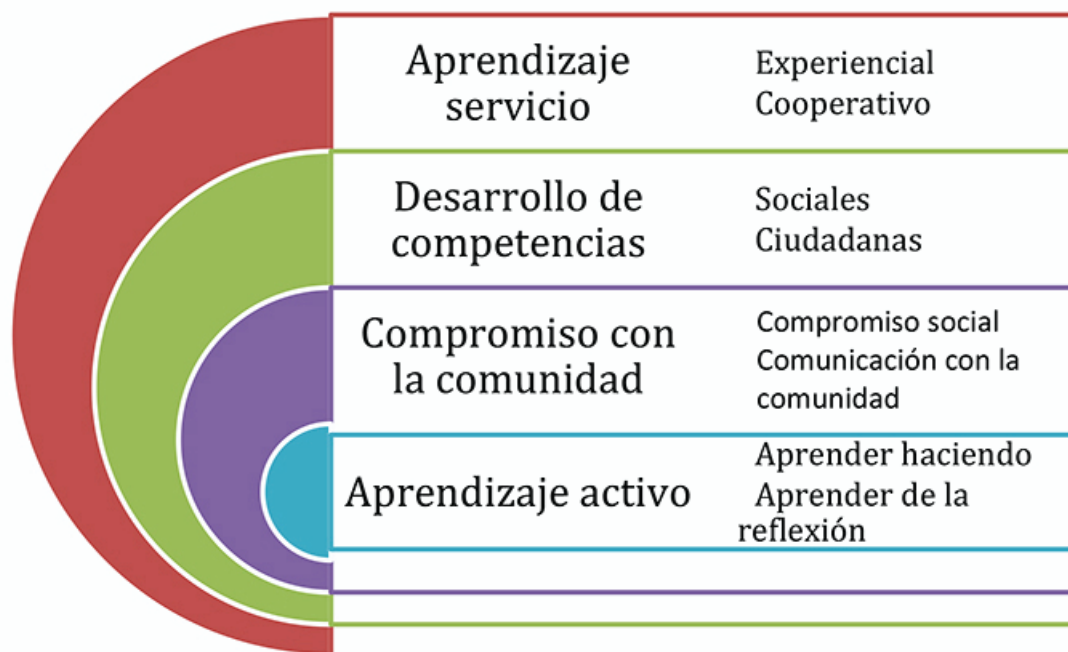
Aprendizaje servicio

Experiencial
Cooperativo

Desarrollo de competencias

Sociales
Ciudadanas

Compromiso con la comunidad

Compromiso social
Comunicación con la comunidad

Aprendizaje activo

Aprender haciendo
Aprender de la reflexión